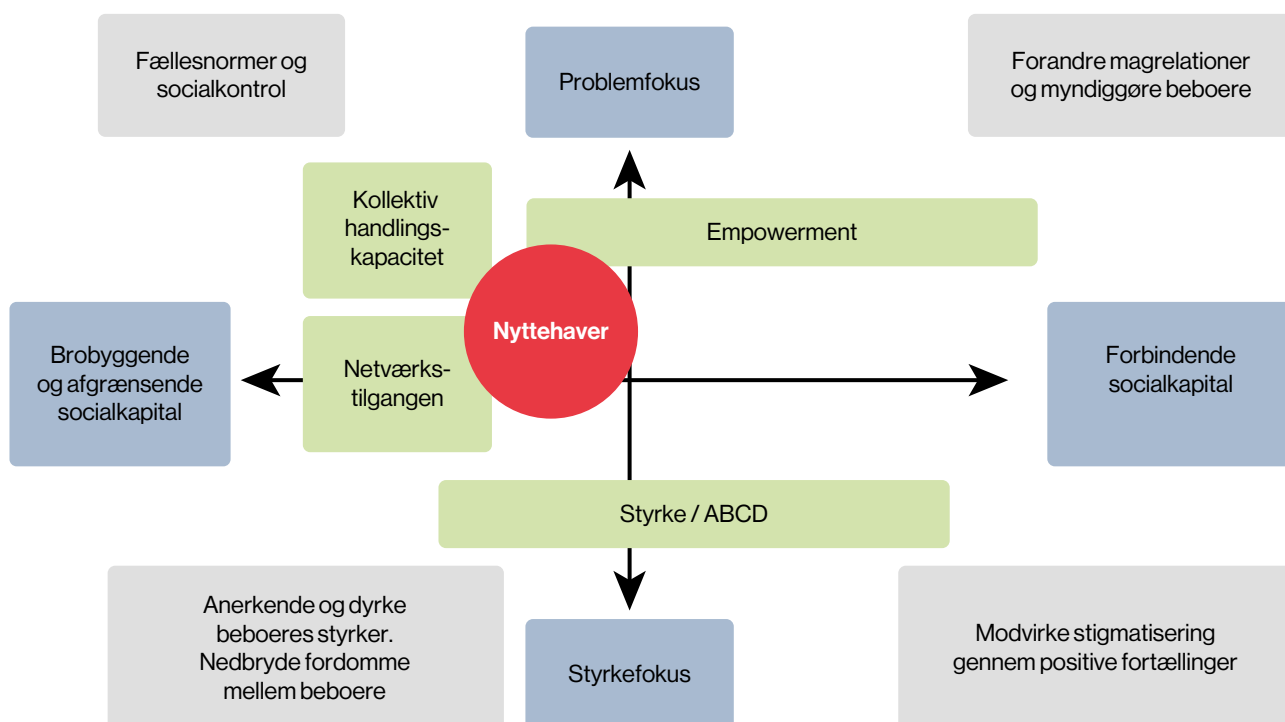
Fællesnormer og socialkontrol

Problemfokus

Forandre magrelationer og myndiggøre beboere

Kollektiv handlingskapacitet

Empowerment

Nyttehaver

Brobyggende og afgrænsende socialkapital

Netværkstilgangen

Forbindende socialkapital

Styrke / ABCD

Anerkende og dyrke beboeres styrker. Nedbryde fordomme mellem beboere

Styrkefokus

Modvirke stigmatisering gennem positive fortællinger